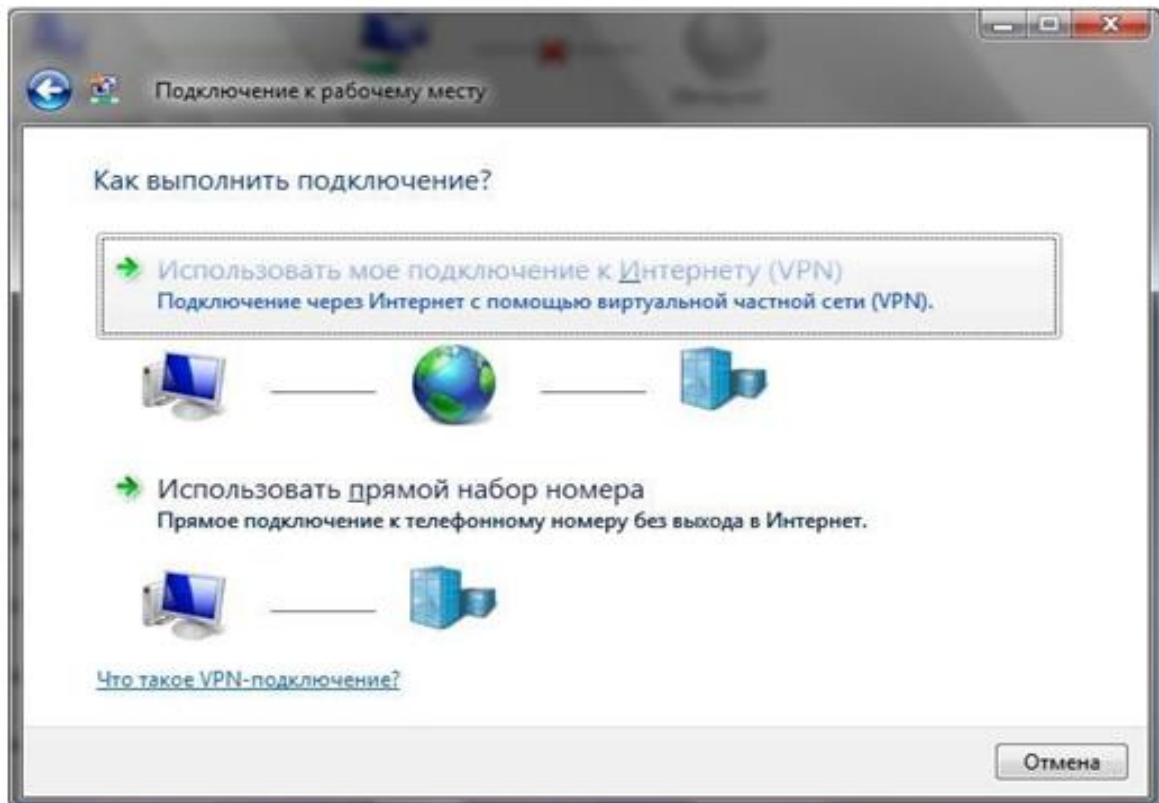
Подключение к рабочему месту

Как выполнить подключение?

Использовать мое подключение к Интернету (VPN)
Подключение через Интернет с помощью виртуальной частной сети (VPN).

Использовать прямой набор номера
Прямое подключение к телефонному номеру без выхода в Интернет.

Что такое VPN-подключение?

Отмена